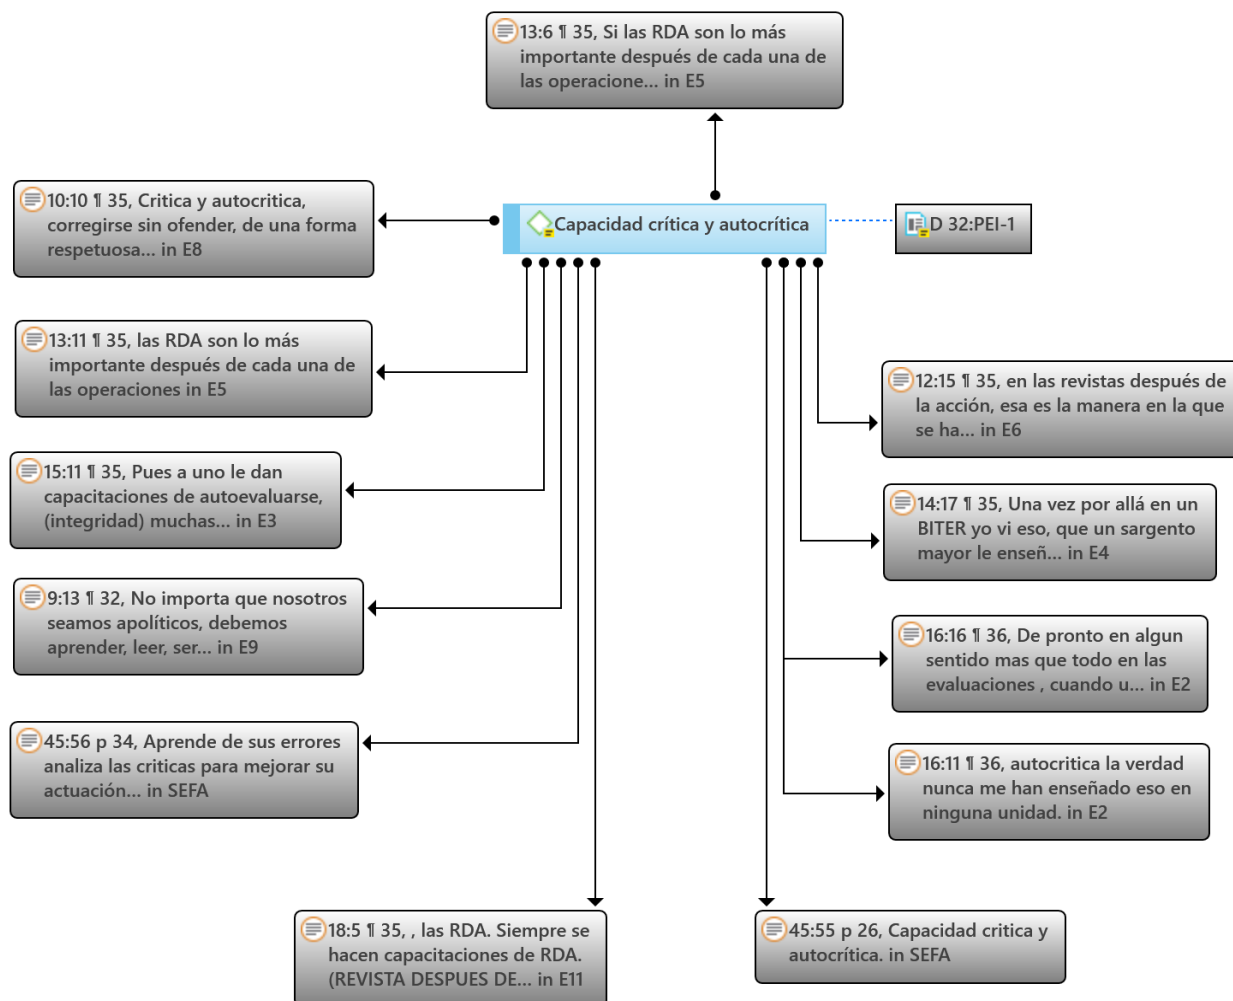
13:6 ¶ 35, Si las RDA son lo más importante después de cada una de las operacione... in E5

10:10 ¶ 35, Critica y autocritica, corregirse sin ofender, de una forma respetuosa... in E8

Capacidad crítica y autocrítica

D 32:PEI-1

13:11 ¶ 35, las RDA son lo más importante después de cada una de las operaciones in E5

12:15 ¶ 35, en las revistas después de la acción, esa es la manera en la que se ha... in E6

15:11 ¶ 35, Pues a uno le dan capacitaciones de autoevaluarse, (integridad) muchas... in E3

14:17 ¶ 35, Una vez por allá en un BITER yo vi eso, que un sargento mayor le enseñ... in E4

9:13 ¶ 32, No importa que nosotros seamos apolíticos, debemos aprender, leer, ser... in E9

16:16 ¶ 36, De pronto en algun sentido mas que todo en las evaluaciones , cuando u... in E2

45:56 p 34, Aprende de sus errores analiza las criticas para mejorar su actuación... in SEFA

16:11 ¶ 36, autocritica la verdad nunca me han enseñado eso en ninguna unidad. in E2

18:5 ¶ 35, , las RDA. Siempre se hacen capacitaciones de RDA. (REVISTA DESPUES DE... in E11

45:55 p 26, Capacidad critica y autocrítica. in SEFA